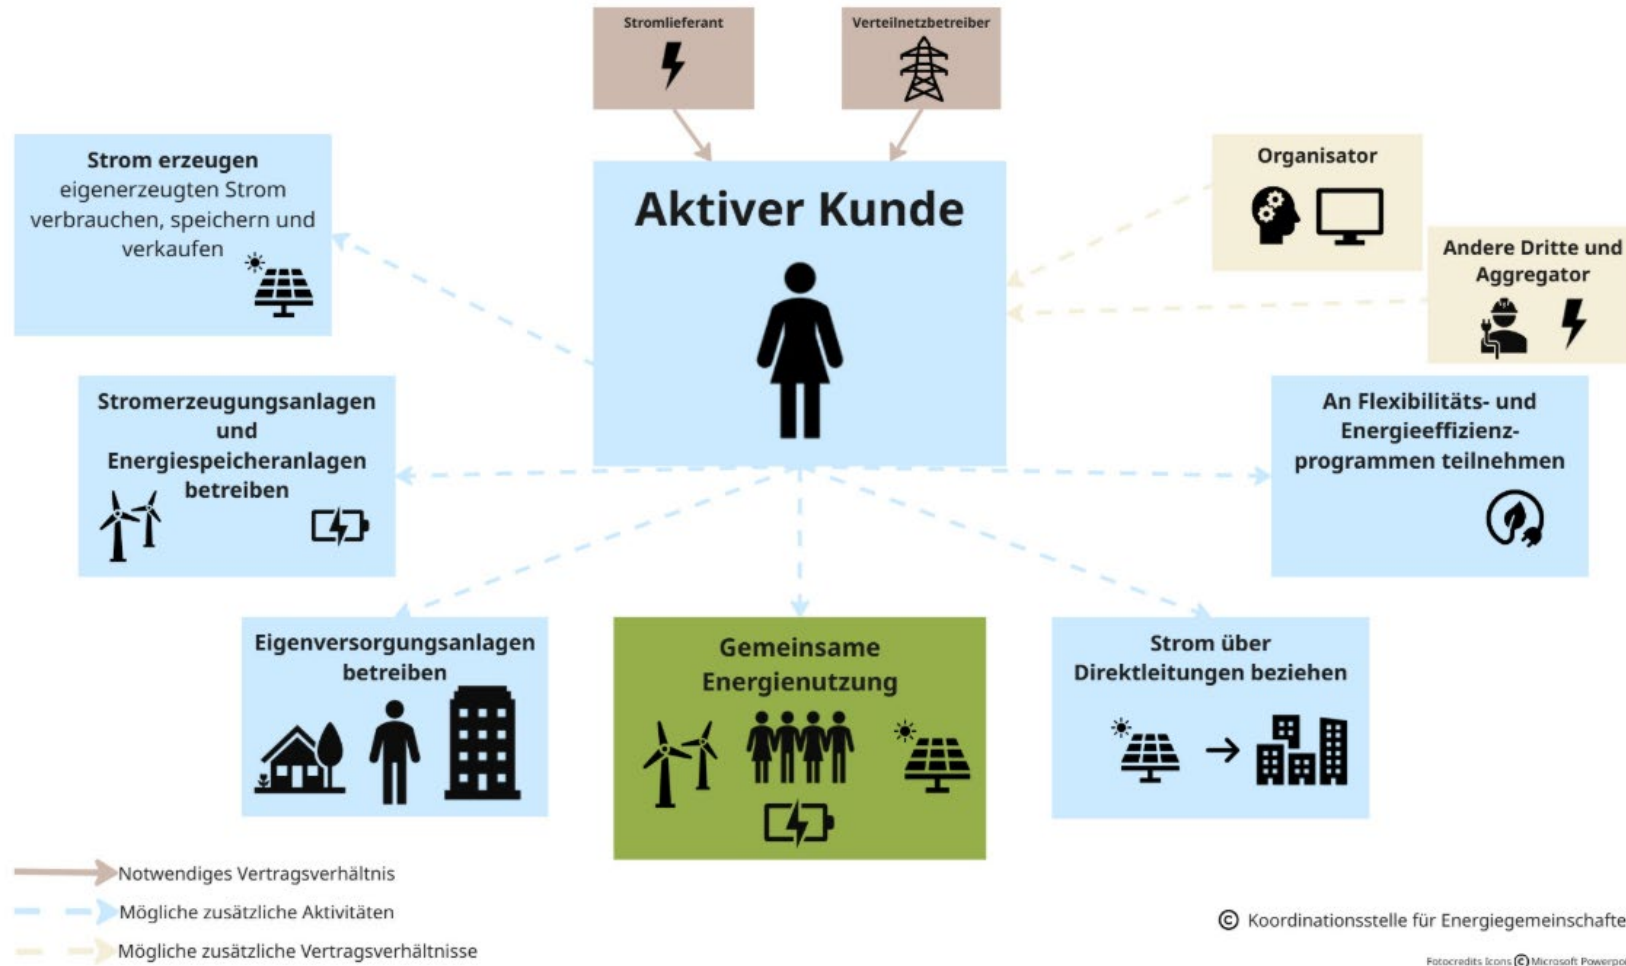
Stromlieferant

Verteilnetzbetreiber

Strom erzeugen
eigenerzeugten Strom verbrauchen, speichern und verkaufen

Aktiver Kunde

Organisator

Andere Dritte und Aggregator

Stromerzeugungsanlagen und Energiespeicheranlagen betreiben

An Flexibilitäts- und Energieeffizienzprogrammen teilnehmen

Eigenversorgungsanlagen betreiben

Gemeinsame Energienutzung

Strom über Direktleitungen beziehen

Notwendiges Vertragsverhältnis

Mögliche zusätzliche Aktivitäten

Mögliche zusätzliche Vertragsverhältnisse

© Koordinationsstelle für Energiegemeinschafte

Fotocredits Icons © Microsoft Powerpo